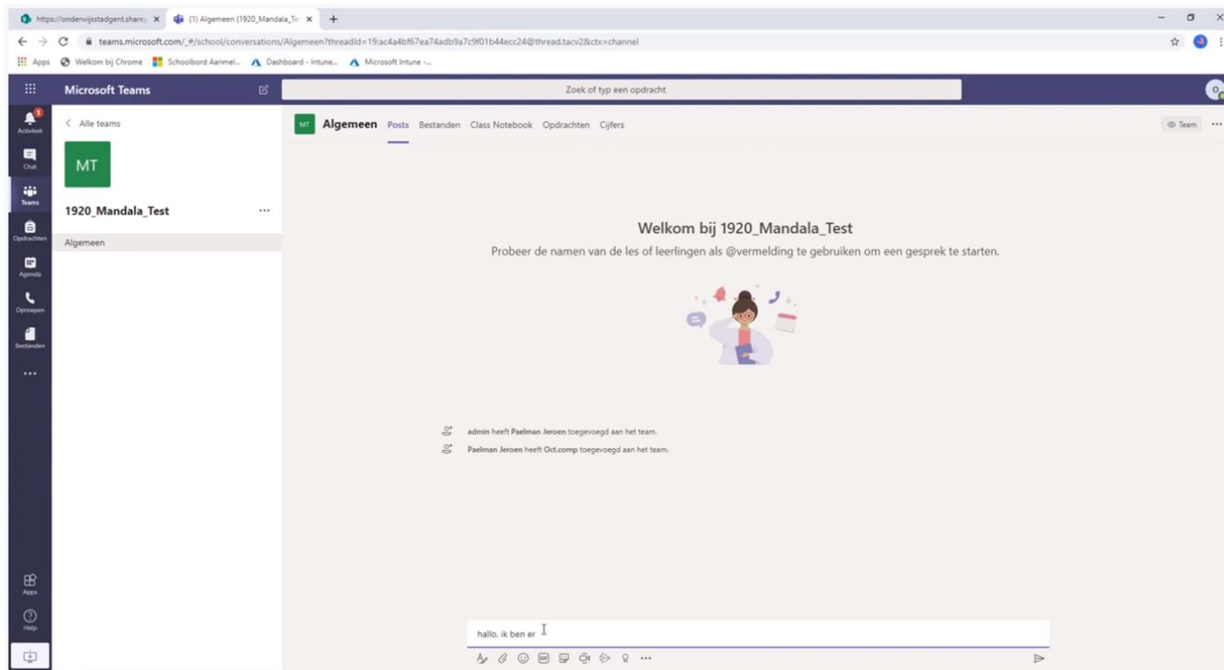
https://onderwijsstadgent.share; ×
(1) Algemeen (1920_Mandala_Te ×
+

teams.microsoft.com/_#/school/conversations/Algemeen?threadId=19:ac4a4bf67ea74adb9a7c9f01b44ecc24@thread.tacv2&ctx=channel

Apps
Welkom bij Chrome
Schoolbord Aanmel...
Dashboard - Intune...
Microsoft Intune -...

Microsoft Teams

Zoek of typ een opdracht

Activiteit
Chat
Teams
Opdrachten
Agenda
Oproepen
Bestanden
...

< Alle teams

MT

1920_Mandala_Test

Algemeen

MT Algemeen Posts Bestanden Class Notebook Opdrachten Cijfers

Team

Welkom bij 1920_Mandala_Test

Probeer de namen van de les of leerlingen als @vermelding te gebruiken om een gesprek te starten.

admin heeft Paelman Jeroen toegevoegd aan het team.

Paelman Jeroen heeft Oct.comp toegevoegd aan het team.

hallo, ik ben er

Apps
Help